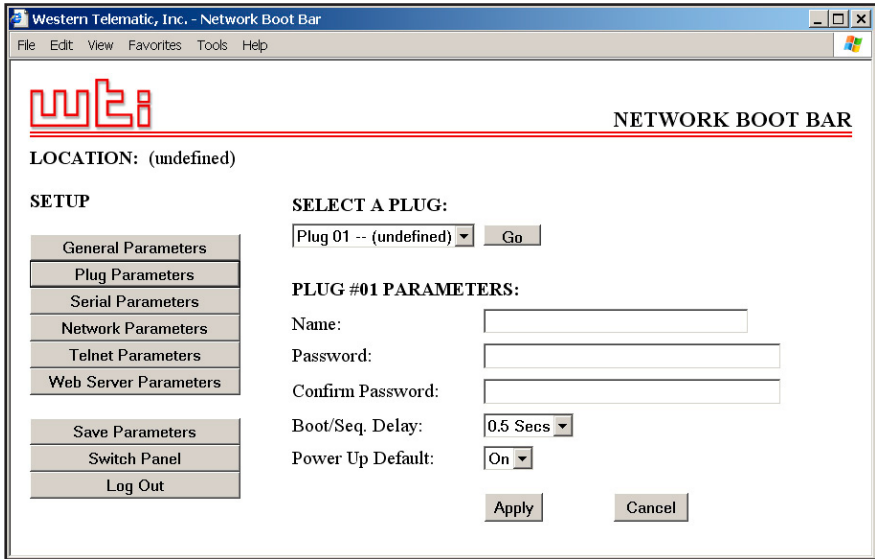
Western Telematic, Inc. - Network Boot Bar

File Edit View Favorites Tools Help

wti

NETWORK BOOT BAR

LOCATION: (undefined)

SETUP

General Parameters
Plug Parameters
Serial Parameters
Network Parameters
Telnet Parameters
Web Server Parameters

Save Parameters
Switch Panel
Log Out

SELECT A PLUG:

Plug 01 -- (undefined) Go

PLUG #01 PARAMETERS:

Name:

Password:

Confirm Password:

Boot/Seq. Delay: 0.5 Secs

Power Up Default: On

Apply Cancel